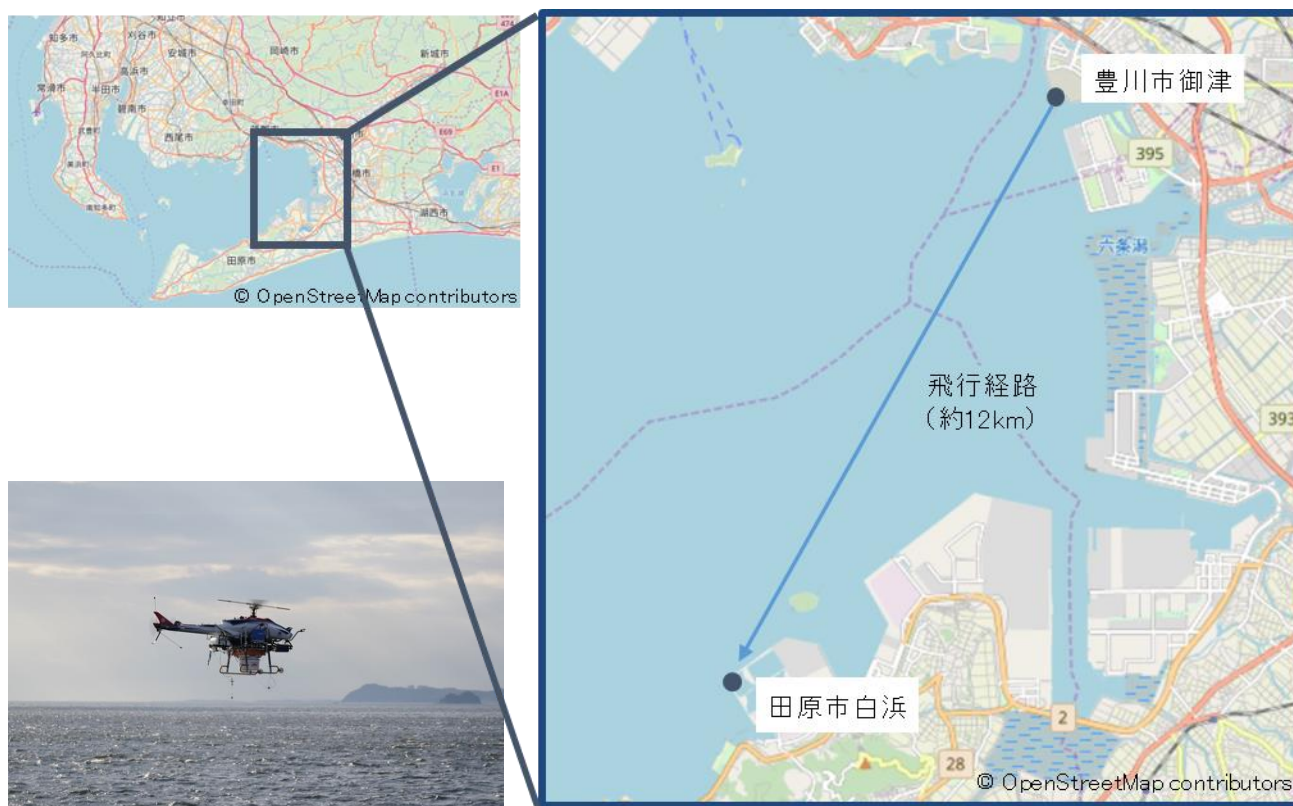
知多市
刈谷市
安城市
岡崎市
新城市
常滑市
半田市
碧南市
西尾市
蒲郡市
豊橋市
湖西市
田原市
E1A
E69
E1
474
© OpenStreetMap contributors

豊川市御津
395
六条潟
飛行経路
（約12km）
393
田原市白浜
2
28
© OpenStreetMap contributors